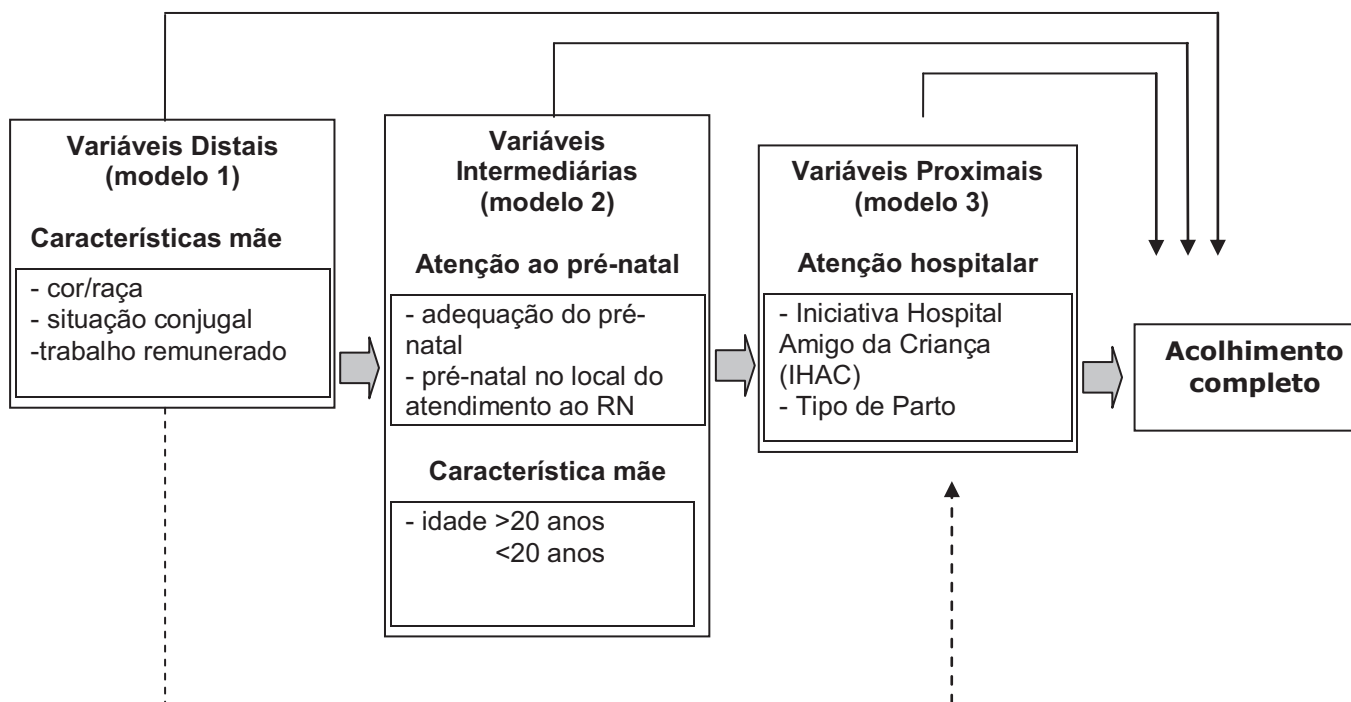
Variáveis Distais (modelo 1)

Características mãe

- cor/raça
- situação conjugal
-trabalho remunerado

Variáveis Intermediárias (modelo 2)

Atenção ao pré-natal

- adequação do pré-natal
- pré-natal no local do atendimento ao RN

Característica mãe

- idade >20 anos
<20 anos

Variáveis Proximais (modelo 3)

Atenção hospitalar

- Iniciativa Hospital Amigo da Criança (IHAC)
- Tipo de Parto

Acolhimento completo